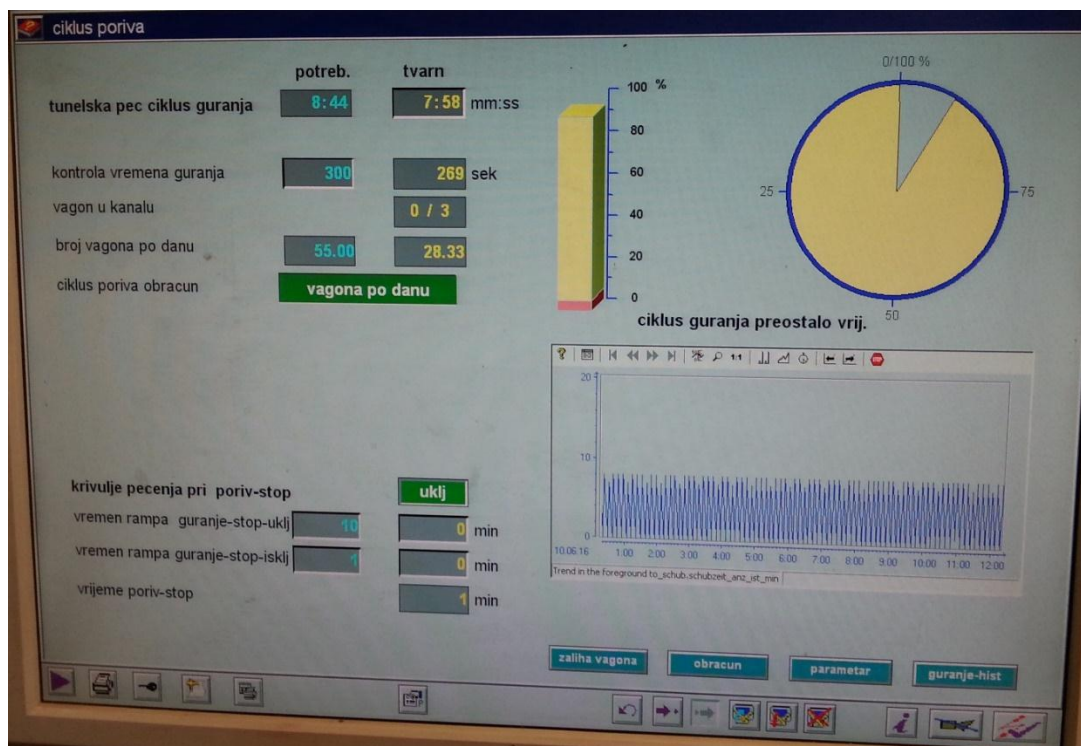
ciklus poriva

potreb.

tvarn

tunelska pec ciklus guranja

8:44

7:58

mm:ss

kontrola vremena guranja

300

269

sek

vagon u kanalu

0 / 3

broj vagona po danu

55.00

28.33

ciklus poriva obracun

vagona po danu

100 %

80

60

40

20

0

0/100 %

25

75

50

ciklus guranja preostalo vrij.

1:1

20

10

0

10.06.16

1:00

2:00

3:00

4:00

5:00

6:00

7:00

8:00

9:00

10:00

11:00

12:00

Trend in the foreground to_schub.schubzeit_anz_ist_min

krivulje pecenja pri poriv-stop

uklj

vremen rampa guranje-stop-uklj

10

0

min

vremen rampa guranje-stop-isklj

1

0

min

vrijeme poriv-stop

1

min

zaliha vagona

obracun

parametar

guranje-hist